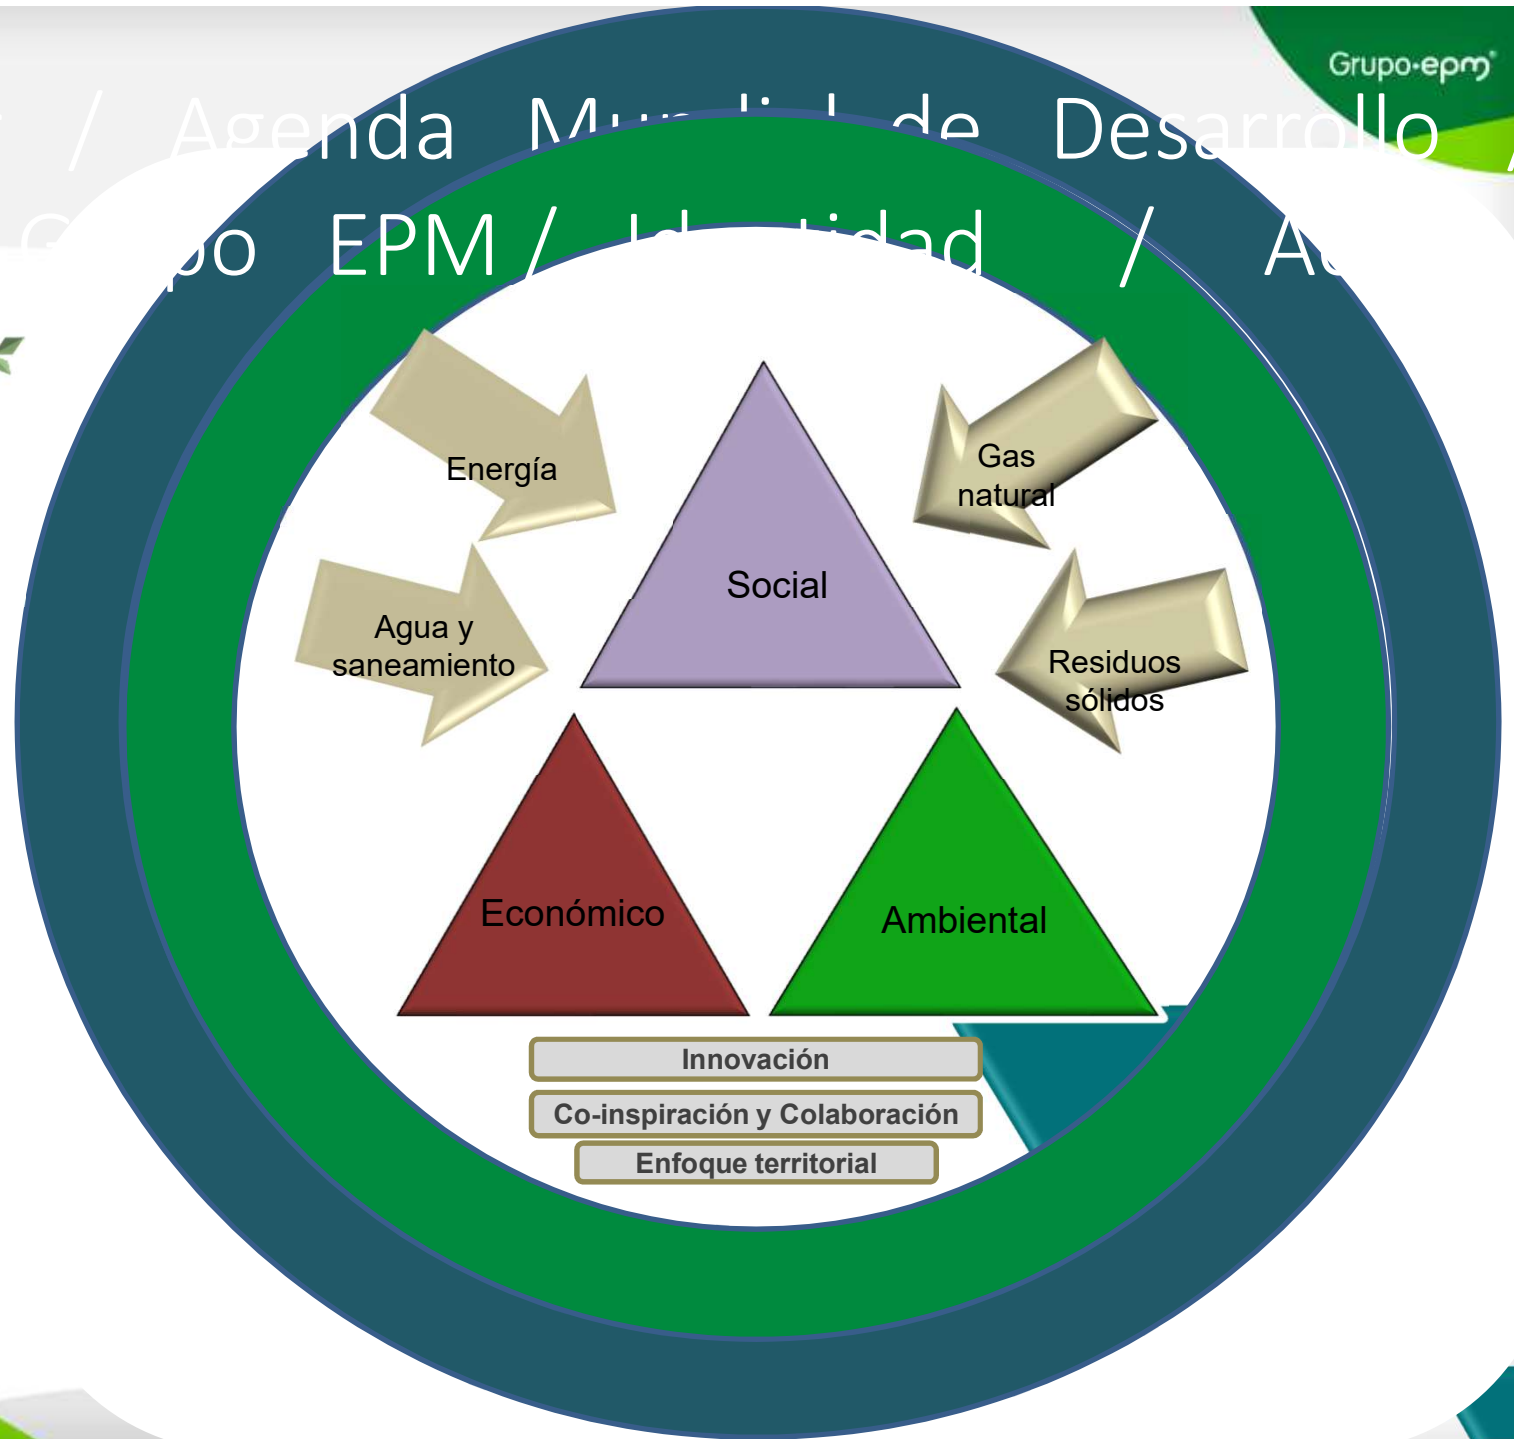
Grupo·epm

/ Agenda Mu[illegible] de Desarrollo /
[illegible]po EPM / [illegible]tidad / A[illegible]

Energía

Agua y saneamiento

Gas natural

Residuos sólidos

Social

Económico

Ambiental

Innovación

Co-inspiración y Colaboración

Enfoque territorial